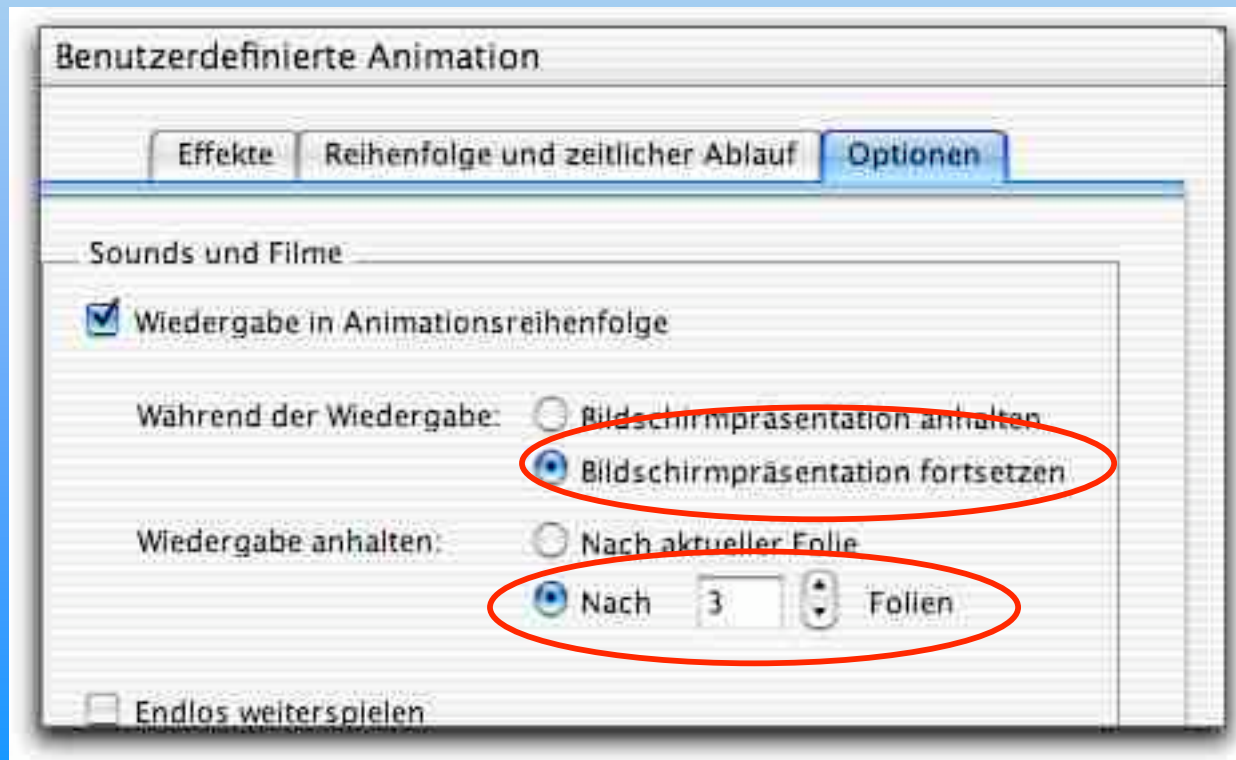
Benutzerdefinierte Animation

Effekte | Reihenfolge und zeitlicher Ablauf | Optionen

Sounds und Filme

Wiedergabe in Animationsreihenfolge

Während der Wiedergabe: Bildschirmpräsentation anhalten
Bildschirmpräsentation fortsetzen

Wiedergabe anhalten: Nach aktueller Folie
Nach 3 Folien

Endlos weiterspielen